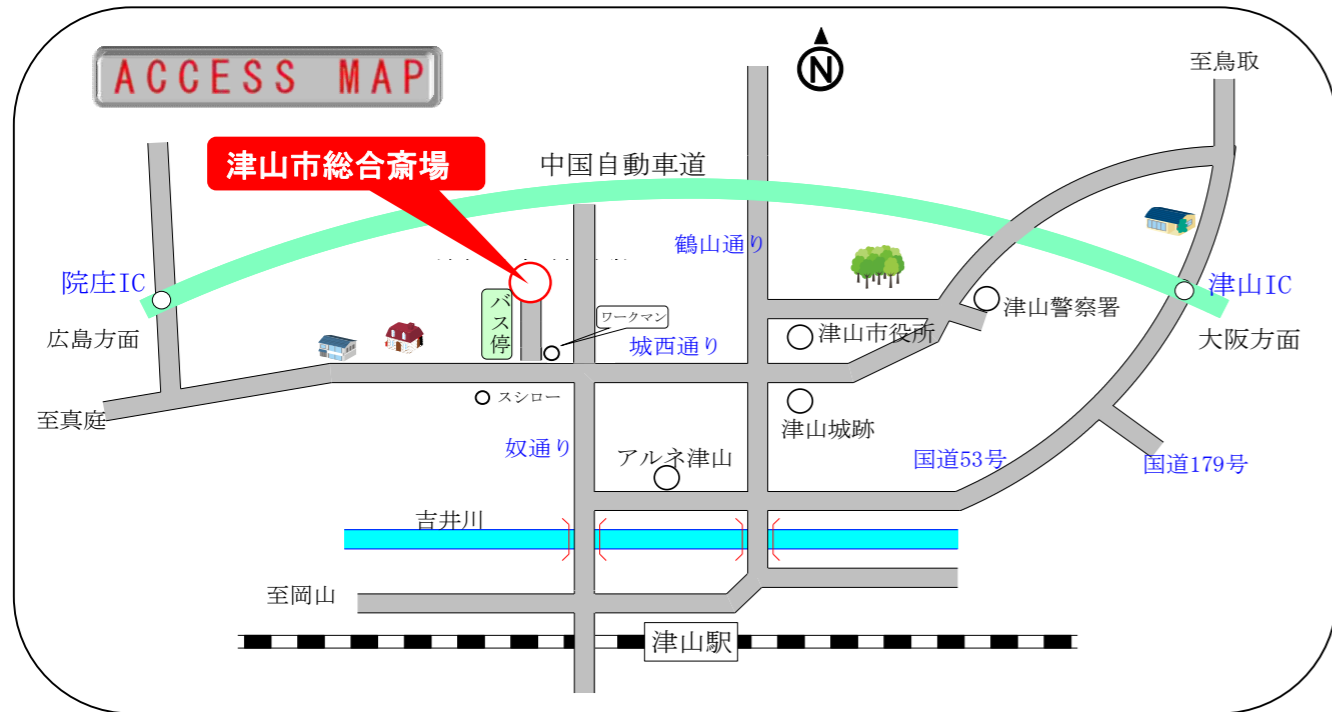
ACCESS MAP

N

至鳥取

津山市総合斎場

中国自動車道

鶴山通り

院庄IC

津山IC

広島方面

バス停

ワークマン

津山警察署

津山市役所

大阪方面

城西通り

至真庭

スシロー

津山城跡

奴通り

アルネ津山

国道53号

国道179号

吉井川

至岡山

津山駅